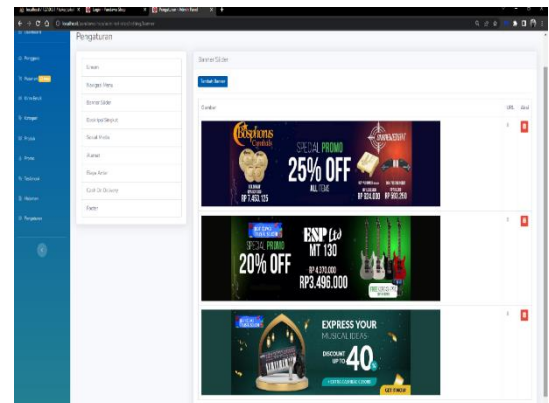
Pengaturan

Umum
Kategori Menu
Banner Slider
Banner Skripsi
Sosial Media
Alamat
Rupa Aplikasi
Cara Di Display
Footer

Banner Slider

Tambah Banner

Gambar
URL
Aksi

Bosphorus Cymbals
SPECIAL PROMO
25% OFF
ALL ITEMS
RP 7.463.125
RP 824.000
RP 983.250

ESP LTD
MT 130
SPECIAL PROMO
20% OFF
RP 4.370.000
RP3.496.000

EXPRESS YOUR MUSICAL IDEAS
DISCOUNT UP TO 40%
GET THEM